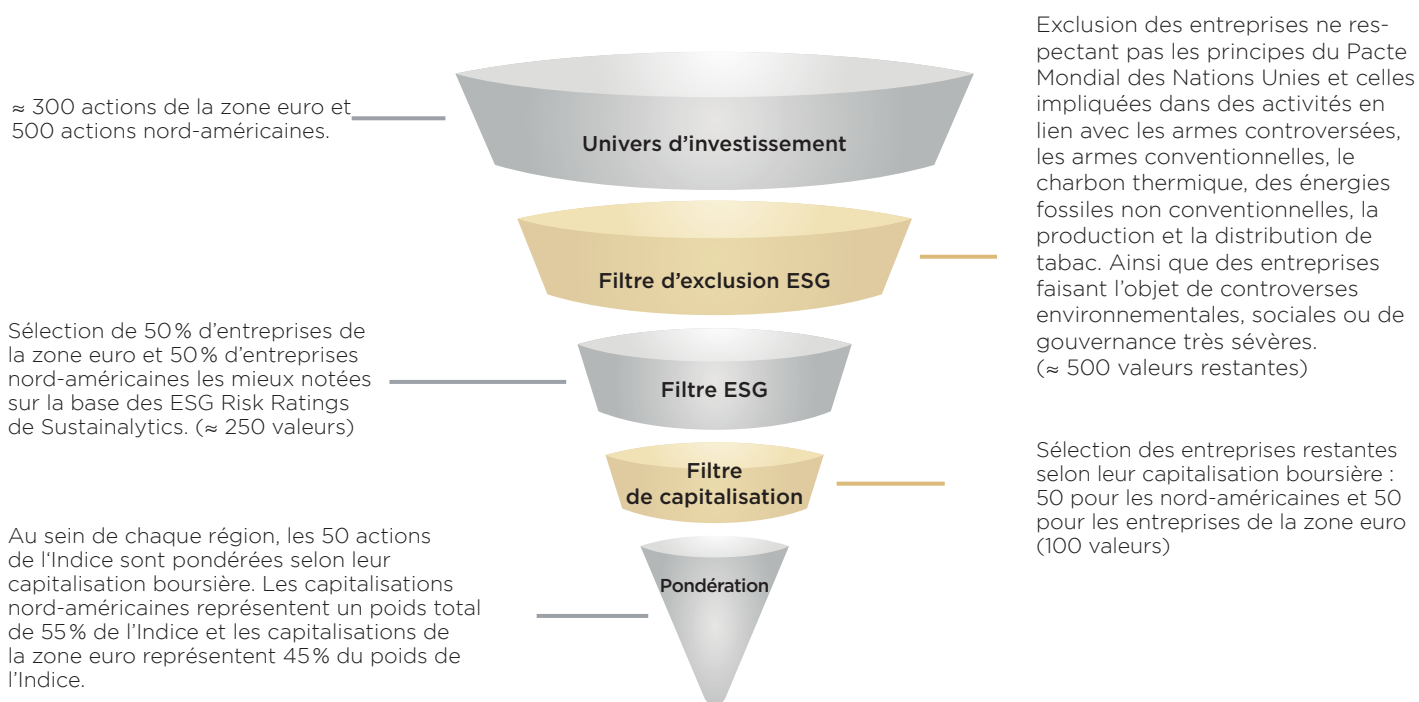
≈ 300 actions de la zone euro et 500 actions nord-américaines.

Univers d'investissement

Exclusion des entreprises ne respectant pas les principes du Pacte Mondial des Nations Unies et celles impliquées dans des activités en lien avec les armes controversées, les armes conventionnelles, le charbon thermique, des énergies fossiles non conventionnelles, la production et la distribution de tabac. Ainsi que des entreprises faisant l'objet de controverses environnementales, sociales ou de gouvernance très sévères. (≈ 500 valeurs restantes)

Filtre d'exclusion ESG

Sélection de 50% d'entreprises de la zone euro et 50% d'entreprises nord-américaines les mieux notées sur la base des ESG Risk Ratings de Sustainalytics. (≈ 250 valeurs)

Filtre ESG

Filtre de capitalisation

Sélection des entreprises restantes selon leur capitalisation boursière : 50 pour les nord-américaines et 50 pour les entreprises de la zone euro (100 valeurs)

Au sein de chaque région, les 50 actions de l'Indice sont pondérées selon leur capitalisation boursière. Les capitalisations nord-américaines représentent un poids total de 55% de l'Indice et les capitalisations de la zone euro représentent 45% du poids de l'Indice.

Pondération